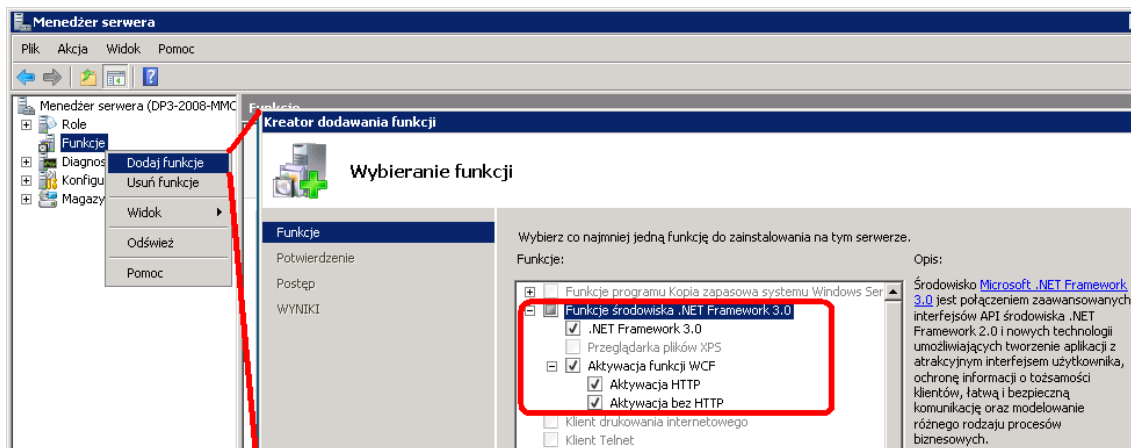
Menedżer serwera

Plik Akcja Widok Pomoc

Menedżer serwera (DP3-2008-MMC
Role
Funkcje
Diagnos
Konfigu
Magazy

Dodaj funkcje
Usuń funkcje
Widok
Odśwież
Pomoc

Funkcje

Kreator dodawania funkcji

Wybieranie funkcji

Funkcje
Potwierdzenie
Postęp
WYNIKI

Wybierz co najmniej jedną funkcję do zainstalowania na tym serwerze.

Funkcje:

Funkcje programu Kopia zapasowa systemu Windows Ser
Funkcje środowiska .NET Framework 3.0
.NET Framework 3.0
Przeglądarka plików XPS
Aktywacja funkcji WCF
Aktywacja HTTP
Aktywacja bez HTTP
Klient drukowania internetowego
Klient Telnet

Opis:

Środowisko Microsoft .NET Framework 3.0 jest połączeniem zaawansowanych interfejsów API środowiska .NET Framework 2.0 i nowych technologii umożliwiających tworzenie aplikacji z atrakcyjnym interfejsem użytkownika, ochroną informacji o tożsamości klientów, łatwą i bezpieczną komunikację oraz modelowanie różnego rodzaju procesów biznesowych.